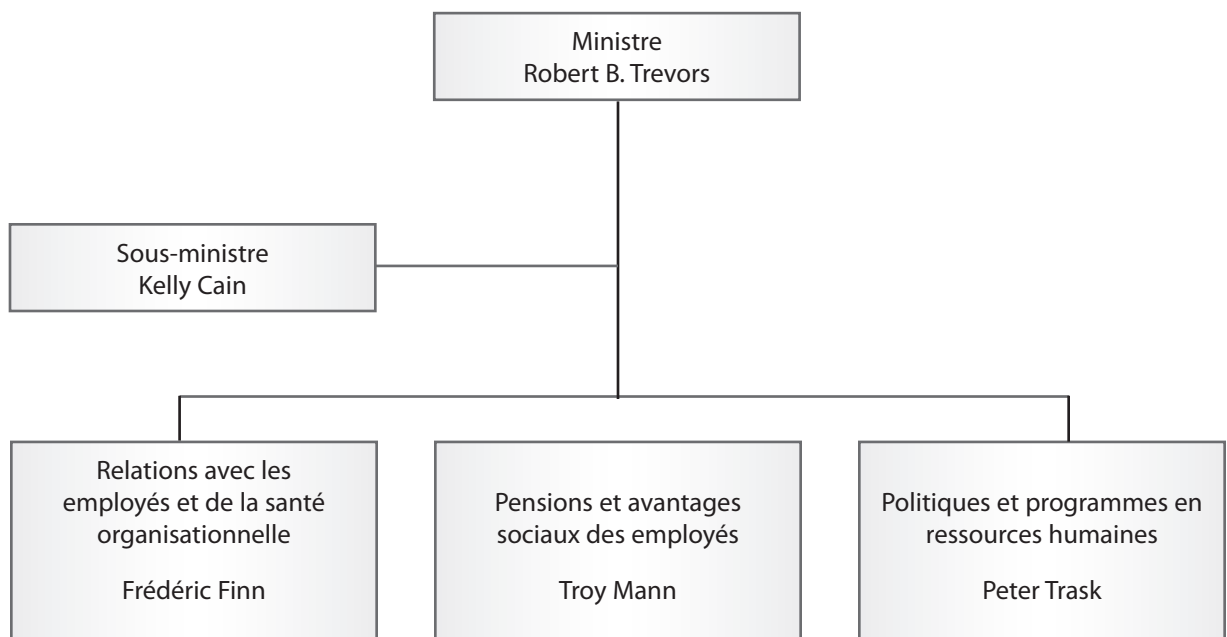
Ministre
Robert B. Trevors

Sous-ministre
Kelly Cain

Relations avec les employés et de la santé organisationnelle

Frédéric Finn

Pensions et avantages sociaux des employés

Troy Mann

Politiques et programmes en ressources humaines

Peter Trask